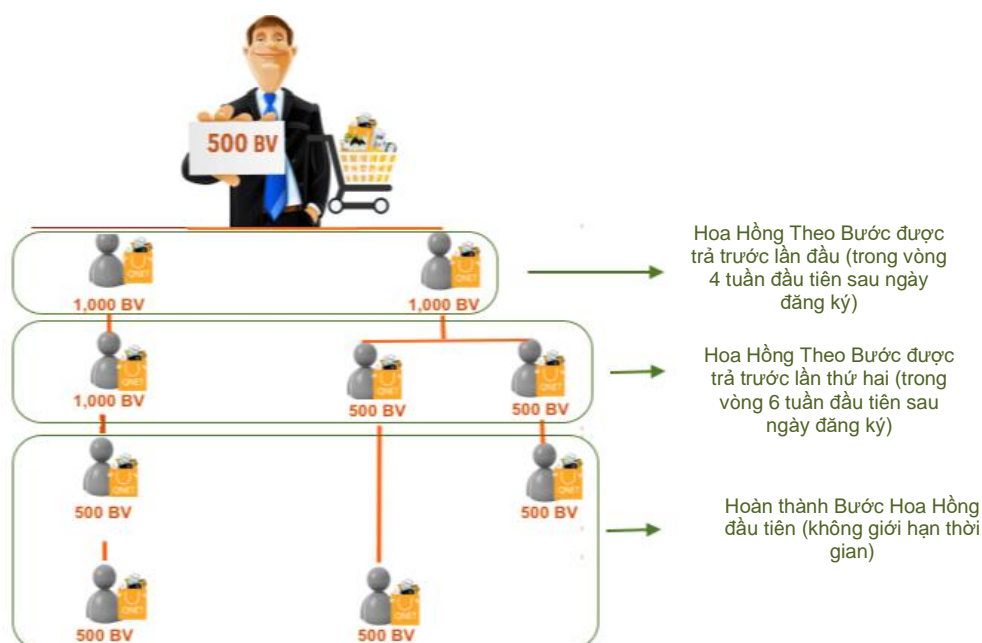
500 BV

1,000 BV

1,000 BV

Hoa Hồng Theo Bước được trả trước lần đầu (trong vòng 4 tuần đầu tiên sau ngày đăng ký)

1,000 BV

500 BV

500 BV

Hoa Hồng Theo Bước được trả trước lần thứ hai (trong vòng 6 tuần đầu tiên sau ngày đăng ký)

500 BV

500 BV

Hoàn thành Bước Hoa Hồng đầu tiên (không giới hạn thời gian)

500 BV

500 BV